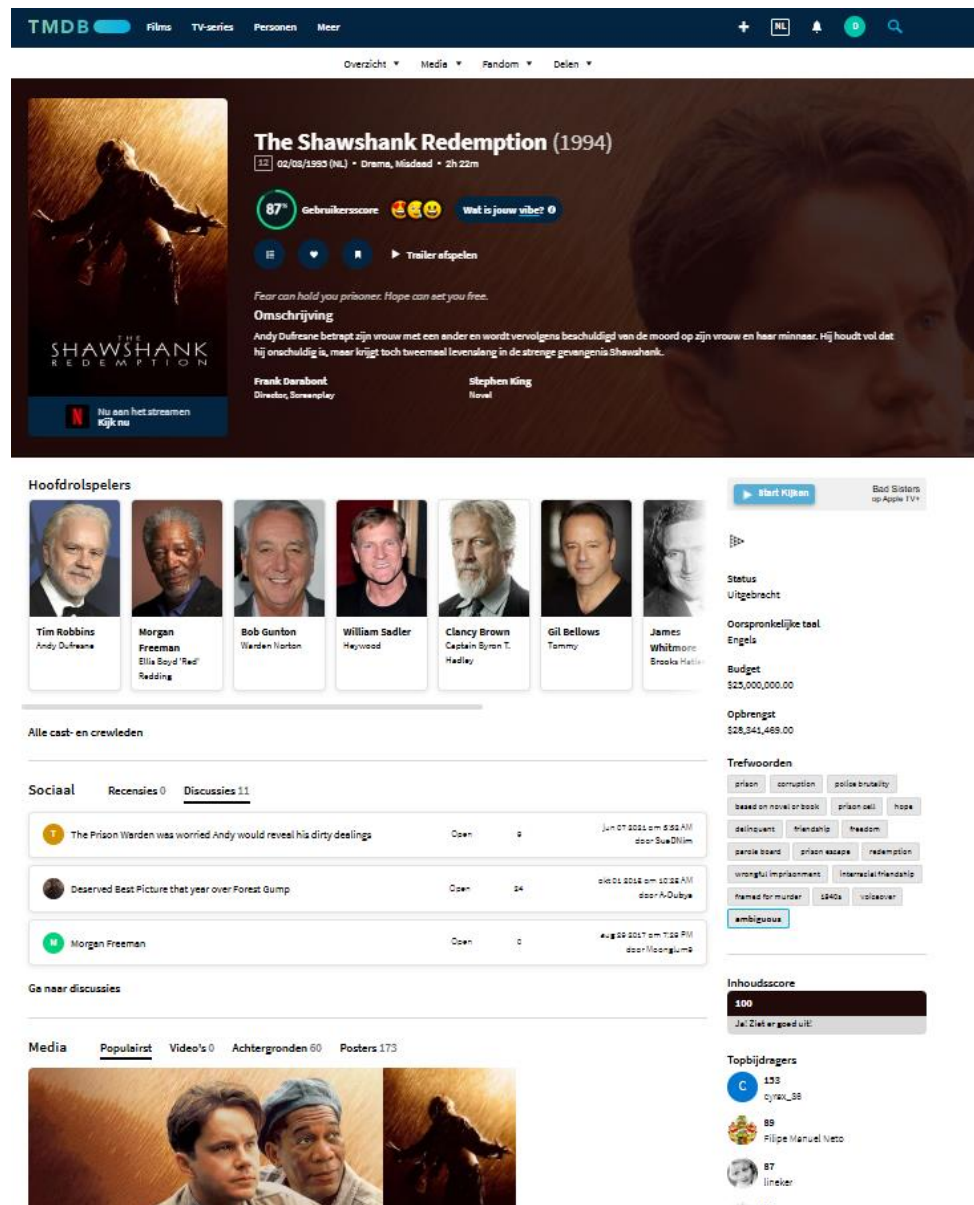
TMDB Films TV-series Personen Meer

+ NL D

Overzicht ▾ Media ▾ Fandom ▾ Delen ▾

THE SHAWSHANK REDEMPTION

Nu aan het streamen
Kijk nu

The Shawshank Redemption (1994)

12 02/03/1995 (NL) • Drama, Misdaad • 2h 22m

87% Gebruikersscore

Wat is jouw vibe?

Trailer afspelen

Fear can hold you prisoner. Hope can set you free.

Omschrijving

Andy Dufresne betrapt zijn vrouw met een ander en wordt vervolgens beschuldigd van de moord op zijn vrouw en haar minnaar. Hij houdt vol dat hij onschuldig is, maar krijgt toch tweemaal levenslang in de strenge gevangenis Shawshank.

Frank Darabont
Director, Screenplay

Stephen King
Novel

Hoofdrolspelers

Tim Robbins
Andy Dufresne

Morgan Freeman
Ellis Boyd 'Red' Redding

Bob Gunton
Warden Norton

William Sadler
Heywood

Clancy Brown
Captain Byron T. Hadley

Gil Bellows
Tommy

James Whitmore
Brooks Hatlen

Alle cast- en crewleden

Sociaal Recensies 0 Discussies 11

T The Prison Warden was worried Andy would reveal his dirty dealings Open 9 jun 07 2021 om 5:52 AM door SueDNim

Deserved Best Picture that year over Forest Gump Open 24 okt 01 2018 om 10:25 AM door A-Dubya

M Morgan Freeman Open 0 aug 29 2017 om 7:29 PM door Moonglum9

Ga naar discussies

Media Populairst Video's 0 Achtergronden 60 Posters 173

Start Kijken Bad Sisters op Apple TV+

Status
Uitgebracht

Oorspronkelijke taal
Engels

Budget
$25,000,000.00

Opbrengst
$28,341,469.00

Trefwoorden
prison corruption police brutality based on novel or book prison cell hope delinquent friendship freedom parole board prison escape redemption wrongful imprisonment interracial friendship framed for murder 1940s voiceover ambiguous

Inhoudsscore
100
Ja! Ziet er goed uit!

Topbijdragers
C 153 cyrax_38
89 Filipe Manuel Neto
87 lineker